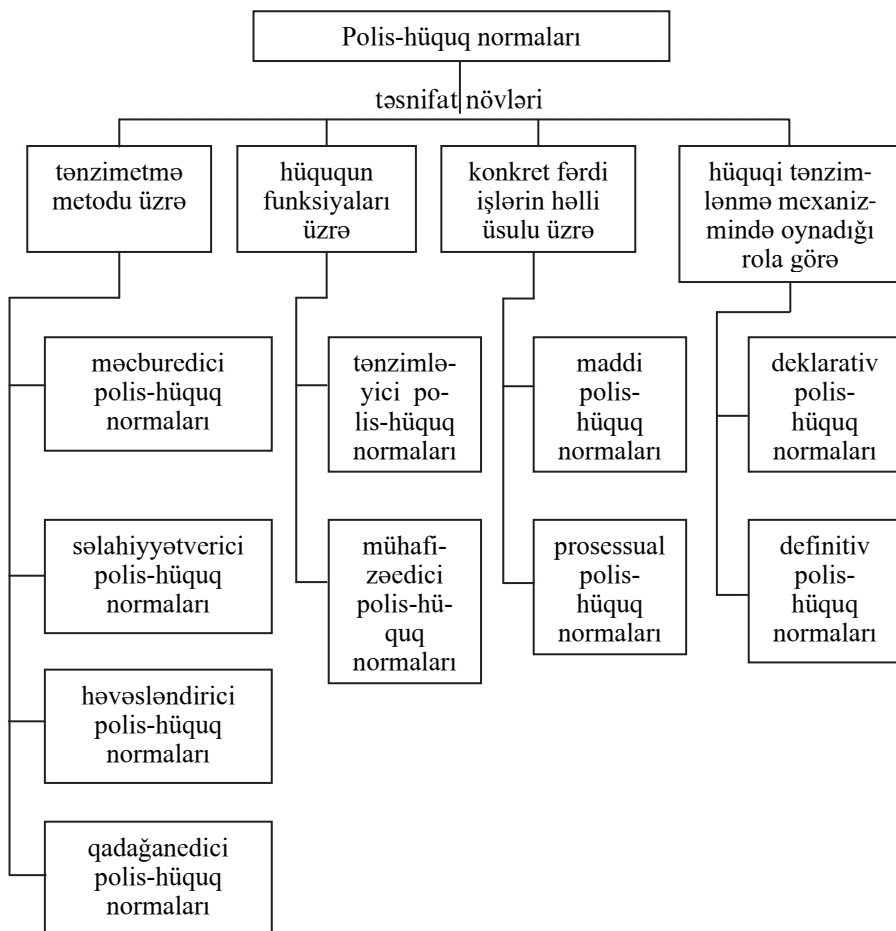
Polis-hüquq normaları

təsnifat növləri

tənzimetmə metodu üzrə

məcburedici polis-hüquq normaları

səlahiyyətverici polis-hüquq normaları

həvəsləndirici polis-hüquq normaları

qadağanedici polis-hüquq normaları

hüququn funksiyaları üzrə

tənzimləyici polis-hüquq normaları

mühafizəedici polis-hüquq normaları

konkret fərdi işlərin həlli üsulu üzrə

maddi polis-hüquq normaları

prosessual polis-hüquq normaları

hüquqi tənzimlənmə mexanizmində oynadığı rola görə

deklarativ polis-hüquq normaları

definitiv polis-hüquq normaları